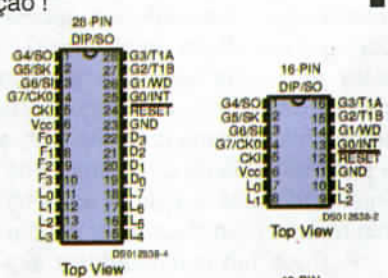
ção?

28-PIN
DIP/SO

G4/SO 1 28 G3/T1A
G5/SK 2 27 G2/T1B
G6/SI 3 26 G1/WD
G7/CKO 4 25 G0/INT
CKI 5 24 RESET
Vcc 6 23 GND
F0 7 22 D3
F1 8 21 D2
F2 9 20 D1
F3 10 19 D0
L0 11 18 L7
L1 12 17 L6
L2 13 16 L5
L3 14 15 L4

DS012838-4

Top View

16-PIN
DIP/SO

G4/SO 1 16 G3/T1A
G5/SK 2 15 G2/T1B
G6/SI 3 14 G1/WD
G7/CKO 4 13 G0/INT
CKI 5 12 RESET
Vcc 6 11 GND
L0 7 10 L3
L1 8 9 L2

DS012838-2

Top View